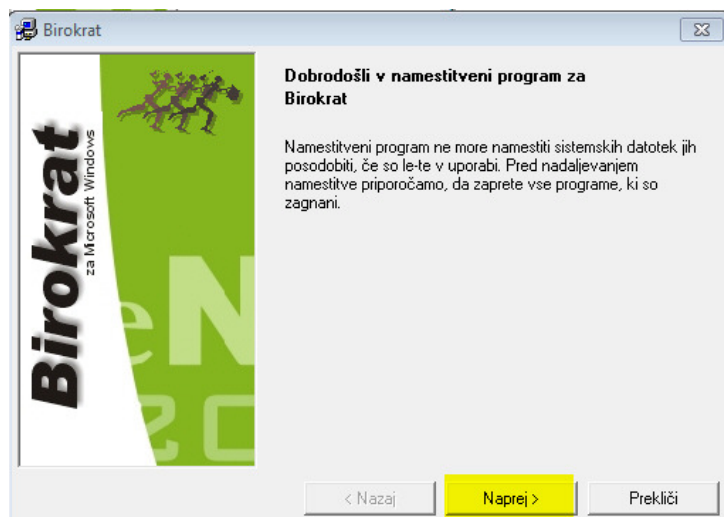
Birokrat

Birokrat
za Microsoft Windows
eN
20

Dobrodošli v namestitveni program za Birokrat

Namestitveni program ne more namestiti sistemskih datotek jih posodobiti, če so le-te v uporabi. Pred nadaljevanjem namestitve priporočamo, da zaprete vse programe, ki so zagnani.

< Nazaj
Naprej >
Prekliči